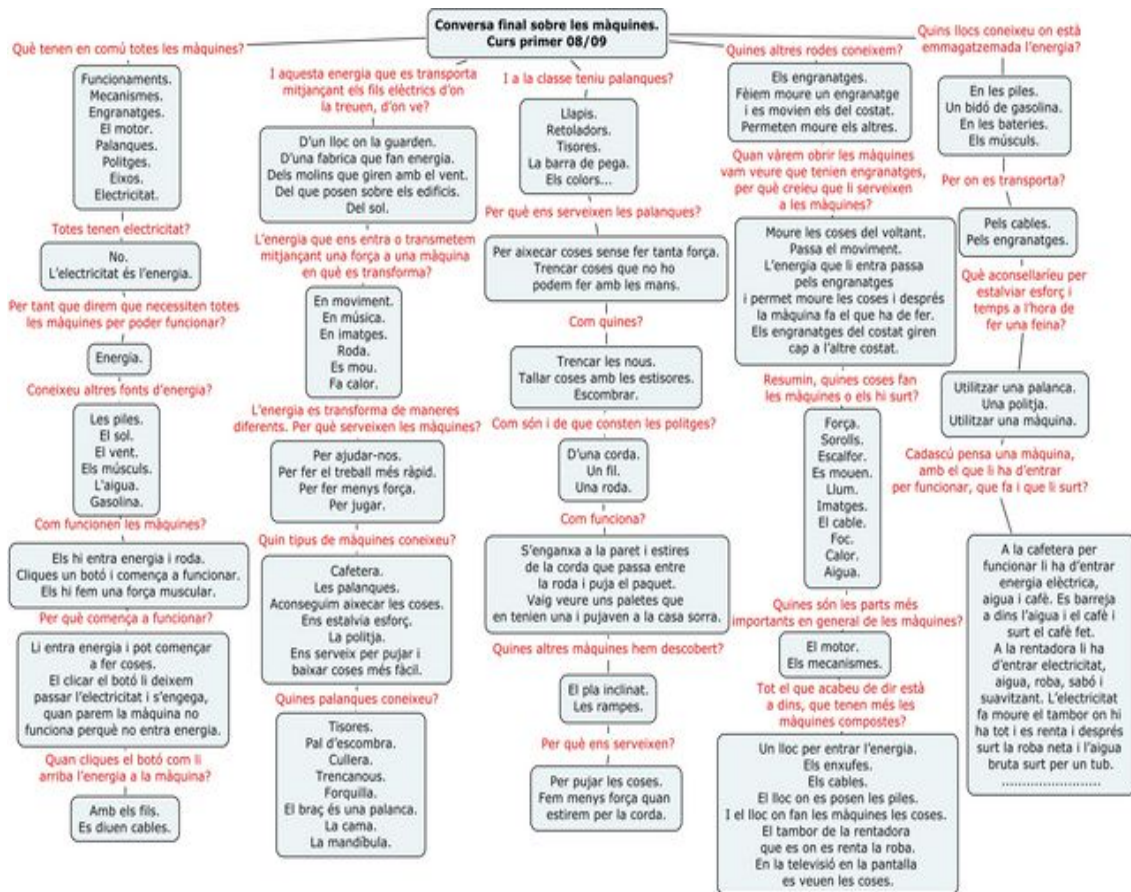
Conversa final sobre les màquines.
Curs primer 08/09

Què tenen en comú totes les màquines?

Funcionaments.
Mecanismes.
Engranatges.
El motor.
Palanques.
Politges.
Eixos.
Electricitat.

Totes tenen electricitat?

No.
L'electricitat és l'energia.

Per tant que direm que necessiten totes les màquines per poder funcionar?

Energia.

Coneixeu altres fonts d'energia?

Les piles.
El sol.
El vent.
Els músculs.
L'aigua.
Gasolina.

Com funcionen les màquines?

Els hi entra energia i roda.
Cliques un botó i comença a funcionar.
Els hi fem una força muscular.

Per què comença a funcionar?

Li entra energia i pot començar a fer coses.
El clicar el botó li deixem passar l'electricitat i s'engega, quan parem la màquina no funciona perquè no entra energia.

Quan cliques el botó com li arriba l'energia a la màquina?

Amb els fils.
Es diuen cables.

I aquesta energia que es transporta mitjançant els fils elèctrics d'on la treuen, d'on ve?

D'un lloc on la guarden.
D'una fabrica que fan energia.
Dels molins que giren amb el vent.
Del que posen sobre els edificis.
Del sol.

L'energia que ens entra o transmetem mitjançant una força a una màquina en què es transforma?

En moviment.
En música.
En imatges.
Roda.
Es mou.
Fa calor.

L'energia es transforma de maneres diferents. Per què serveixen les màquines?

Per ajudar-nos.
Per fer el treball més ràpid.
Per fer menys força.
Per jugar.

Quin tipus de màquines coneixeu?

Cafetera.
Les palanques.
Aconseguim aixecar les coses.
Ens estalvia esforç.
La politja.
Ens serveix per pujar i baixar coses més fàcil.

Quines palanques coneixeu?

Tisores.
Pal d'escombra.
Cullera.
Trencanous.
Forquilla.
El braç és una palanca.
La cama.
La mandíbula.

I a la classe teniu palanques?

Llapis.
Retoladors.
Tisores.
La barra de pega.
Els colors...

Per què ens serveixen les palanques?

Per aixecar coses sense fer tanta força.
Trencar coses que no ho podem fer amb les mans.

Com quines?

Trencar les nous.
Tallar coses amb les estisores.
Escombrar.

Com són i de què consten les politges?

D'una corda.
Un fil.
Una roda.

Com funciona?

S'enganxa a la paret i estires de la corda que passa entre la roda i puja el paquet.
Vaig veure uns paletes que en tenien una i pujaven a la casa sorra.

Quines altres màquines hem descobert?

El pla inclinat.
Les rampes.

Per què ens serveixen?

Per pujar les coses.
Fem menys força quan estirem per la corda.

Quines altres rodes coneixem?

Els engranatges.
Fèiem moure un engranatge i es movien els del costat.
Permeten moure els altres.

Quan vàrem obrir les màquines vam veure que tenien engranatges, per què creieu que li serveixen a les màquines?

Moure les coses del voltant.
Passa el moviment.
L'energia que li entra passa pels engranatges i permet moure les coses i després la màquina fa el que ha de fer.
Els engranatges del costat giren cap a l'altre costat.

Resumin, quines coses fan les màquines o els hi surt?

Força.
Sorolls.
Escalfor.
Es mouen.
Llum.
Imatges.
El cable.
Foc.
Calor.
Aigua.

Quines són les parts més importants en general de les màquines?

El motor.
Els mecanismes.

Tot el que acabeu de dir està a dins, que tenen més les màquines compostes?

Un lloc per entrar l'energia.
Els enxufes.
Els cables.
El lloc on es posen les piles.
I el lloc on fan les màquines les coses.
El tambor de la rentadora que es on es renta la roba.
En la televisió en la pantalla es veuen les coses.

Quins llocs coneixeu on està emmagatzemada l'energia?

En les piles.
Un bidó de gasolina.
En les bateries.
Els músculs.

Per on es transporta?

Pels cables.
Pels engranatges.

Què aconsellaríeu per estalviar esforç i temps a l'hora de fer una feina?

Utilitzar una palanca.
Una politja.
Utilitzar una màquina.

Cadascú pensa una màquina, amb el que li ha d'entrar per funcionar, que fa i que li surt?

A la cafetera per funcionar li ha d'entrar energia elèctrica, aigua i cafè. Es barreja a dins l'aigua i el cafè i surt el cafè fet.
A la rentadora li ha d'entrar electricitat, aigua, roba, sabó i suavitzant. L'electricitat fa moure el tambor on hi ha tot i es renta i després surt la roba neta i l'aigua bruta surt per un tub.
..........................